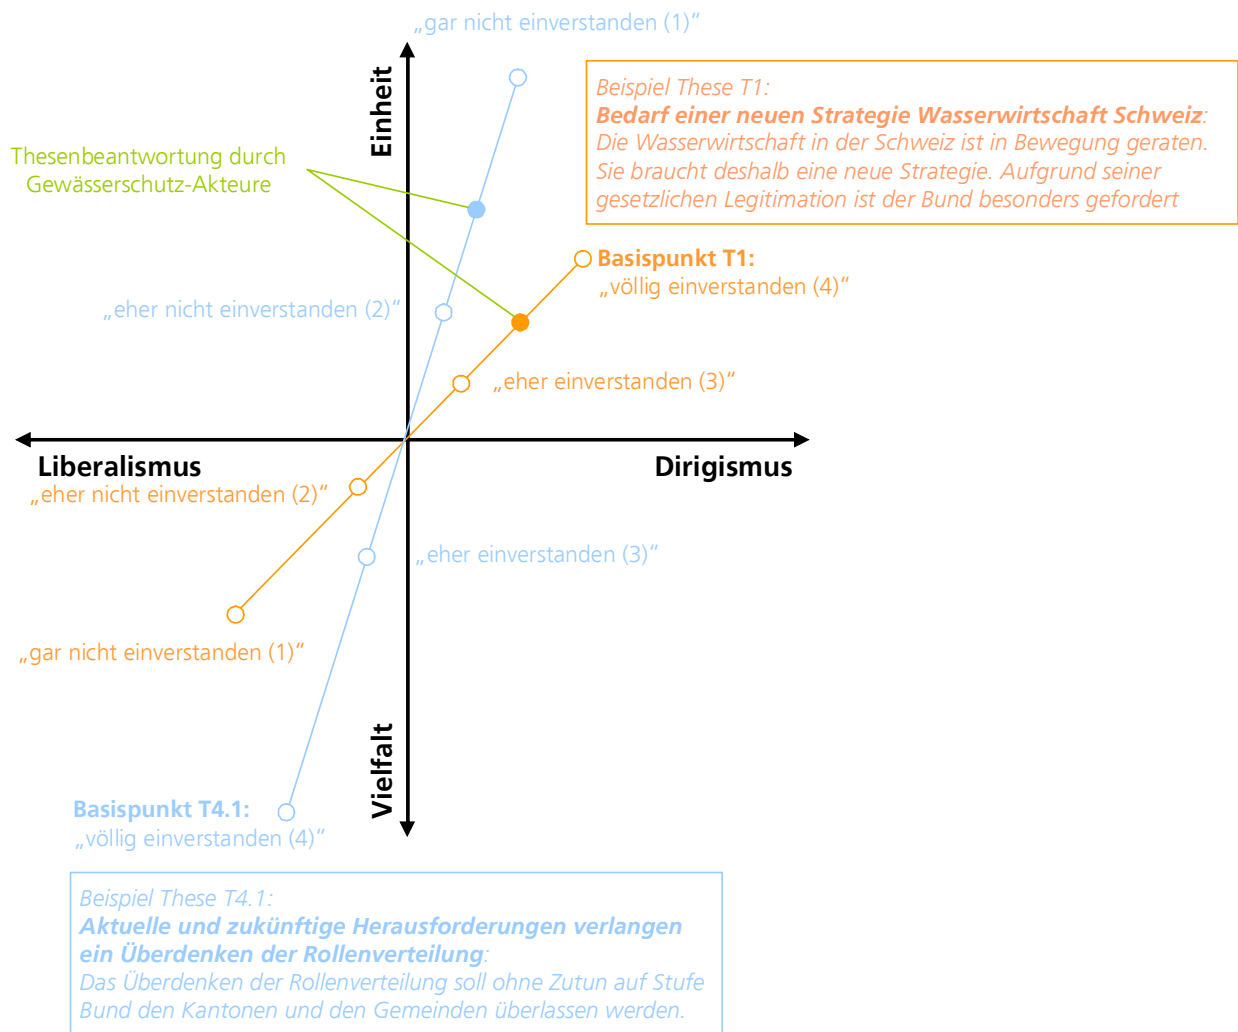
„gar nicht einverstanden (1)“

Einheit

Thesenbeantwortung durch Gewässerschutz-Akteure

Beispiel These T1:
**Bedarf einer neuen Strategie Wasserwirtschaft Schweiz**:
Die Wasserwirtschaft in der Schweiz ist in Bewegung geraten. Sie braucht deshalb eine neue Strategie. Aufgrund seiner gesetzlichen Legitimation ist der Bund besonders gefordert

**Basispunkt T1:**
„völlig einverstanden (4)“

„eher nicht einverstanden (2)“

„eher einverstanden (3)“

Liberalismus

Dirigismus

„eher nicht einverstanden (2)“

„eher einverstanden (3)“

„gar nicht einverstanden (1)“

Vielfalt

**Basispunkt T4.1:**
„völlig einverstanden (4)“

Beispiel These T4.1:
**Aktuelle und zukünftige Herausforderungen verlangen ein Überdenken der Rollenverteilung**:
Das Überdenken der Rollenverteilung soll ohne Zutun auf Stufe Bund den Kantonen und den Gemeinden überlassen werden.